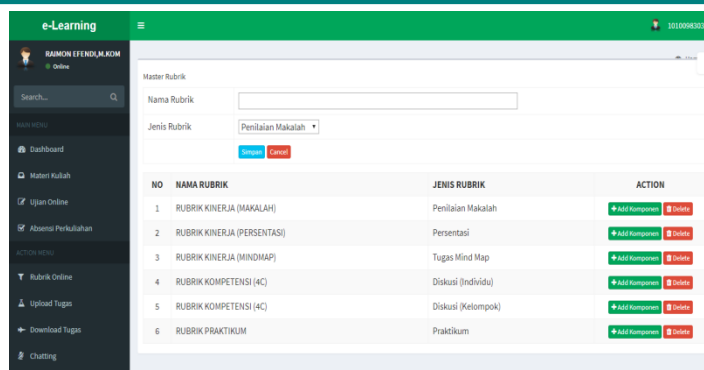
e-Learning

1010098302

RAIMON EFENDI,M.KOM
Online

Search...

MAIN MENU

Dashboard

Materi Kuliah

Ujian Online

Absensi Perkuliahan

ACTION MENU

Rubrik Online

Upload Tugas

Download Tugas

Chatting

Master Rubrik

Nama Rubrik

Jenis Rubrik Penilaian Makalah

Simpan Cancel

| NO | NAMA RUBRIK | JENIS RUBRIK | ACTION |
|---|---|---|---|
| 1 | RUBRIK KINERJA (MAKALAH) | Penilaian Makalah | +Add Komponen Delete |
| 2 | RUBRIK KINERJA (PERSENTASI) | Persentasi | +Add Komponen Delete |
| 3 | RUBRIK KINERJA (MINDMAP) | Tugas Mind Map | +Add Komponen Delete |
| 4 | RUBRIK KOMPETENSI (4C) | Diskusi (Individu) | +Add Komponen Delete |
| 5 | RUBRIK KOMPETENSI (4C) | Diskusi (Kelompok) | +Add Komponen Delete |
| 6 | RUBRIK PRAKTIKUM | Praktikum | +Add Komponen Delete |